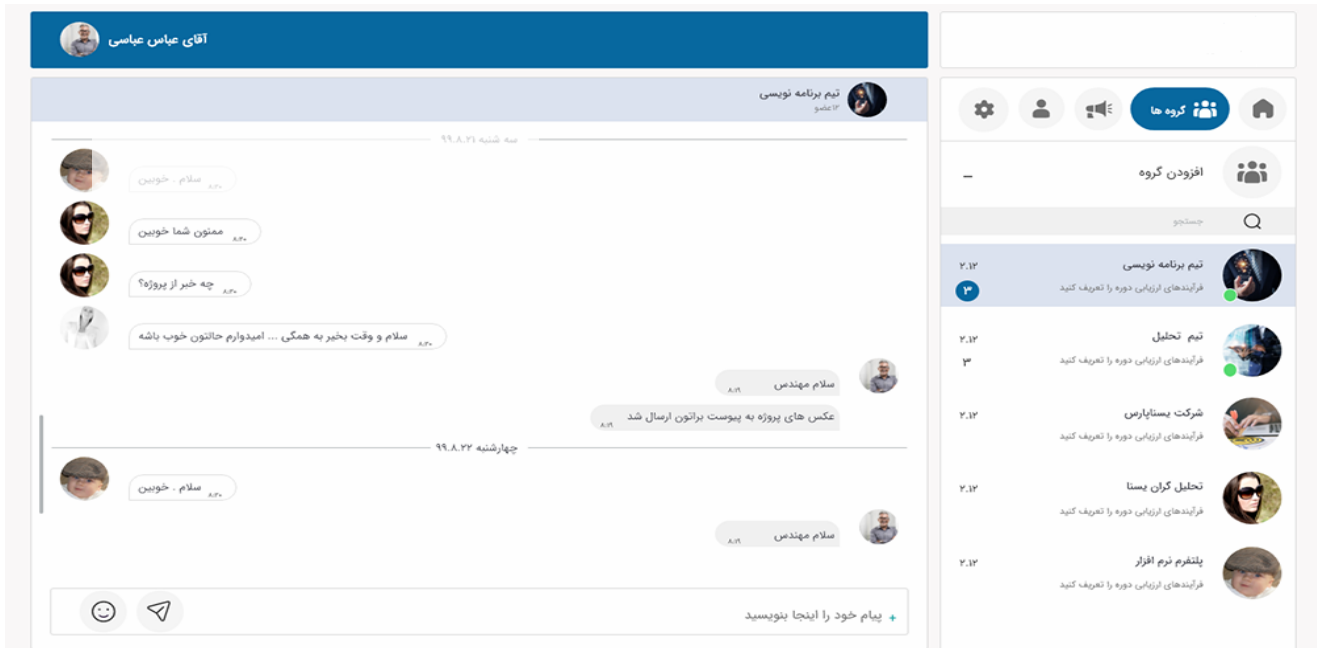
آقای عباس عباسی

تیم برنامه نویسی
۱۲عضو

سه شنبه ۹۹.۸.۲۱

سلام . خوبین
۸:۲۰

ممنون شما خوبین
۸:۲۰

چه خبر از پروژه؟
۸:۲۰

سلام و وقت بخیر به همگی ... امیدوارم حالتون خوب باشه
۸:۲۰

سلام مهندس
۸:۱۹

عکس های پروژه به پیوست براتون ارسال شد
۸:۱۹

چهارشنبه ۹۹.۸.۲۲

سلام . خوبین
۸:۲۰

سلام مهندس
۸:۱۹

پیام خود را اینجا بنویسید

گروه ها

افزودن گروه

جستجو

تیم برنامه نویسی
فرآیندهای ارزیابی دوره را تعریف کنید
۲.۱۲
۳

تیم تحلیل
فرآیندهای ارزیابی دوره را تعریف کنید
۲.۱۲
۳

شرکت پسناپارس
فرآیندهای ارزیابی دوره را تعریف کنید
۲.۱۲

تحلیل گران پسنا
فرآیندهای ارزیابی دوره را تعریف کنید
۲.۱۲

پلتفرم نرم افزار
فرآیندهای ارزیابی دوره را تعریف کنید
۲.۱۲